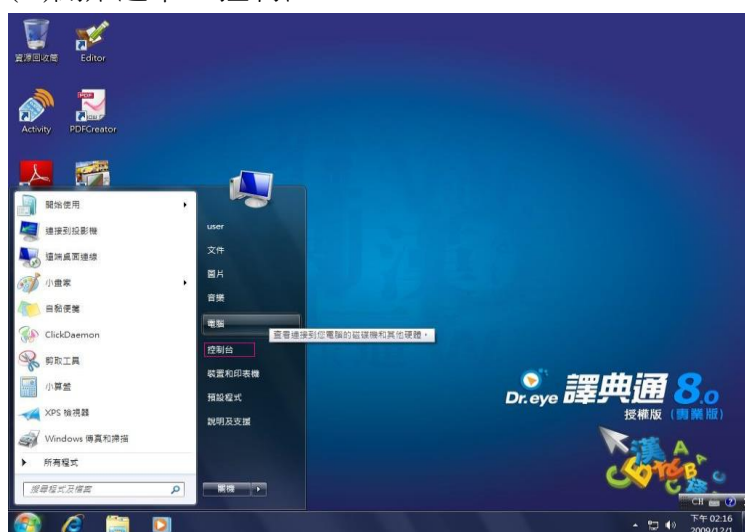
資源回收筒
Editor
Activity
PDFCreator
開始使用
連接到投影機
遠端桌面連線
小畫家
自黏便箋
ClickDaemon
剪取工具
小算盤
XPS 檢視器
Windows 傳真和掃描
所有程式
搜尋程式及檔案
user
文件
圖片
音樂
電腦
查看連接到您電腦的磁碟機和其他硬體。
控制台
裝置和印表機
預設程式
說明及支援
關機
Dr.eye 譯典通 8.0
授權版 (專業版)
CH
下午 02:16
2009/12/1